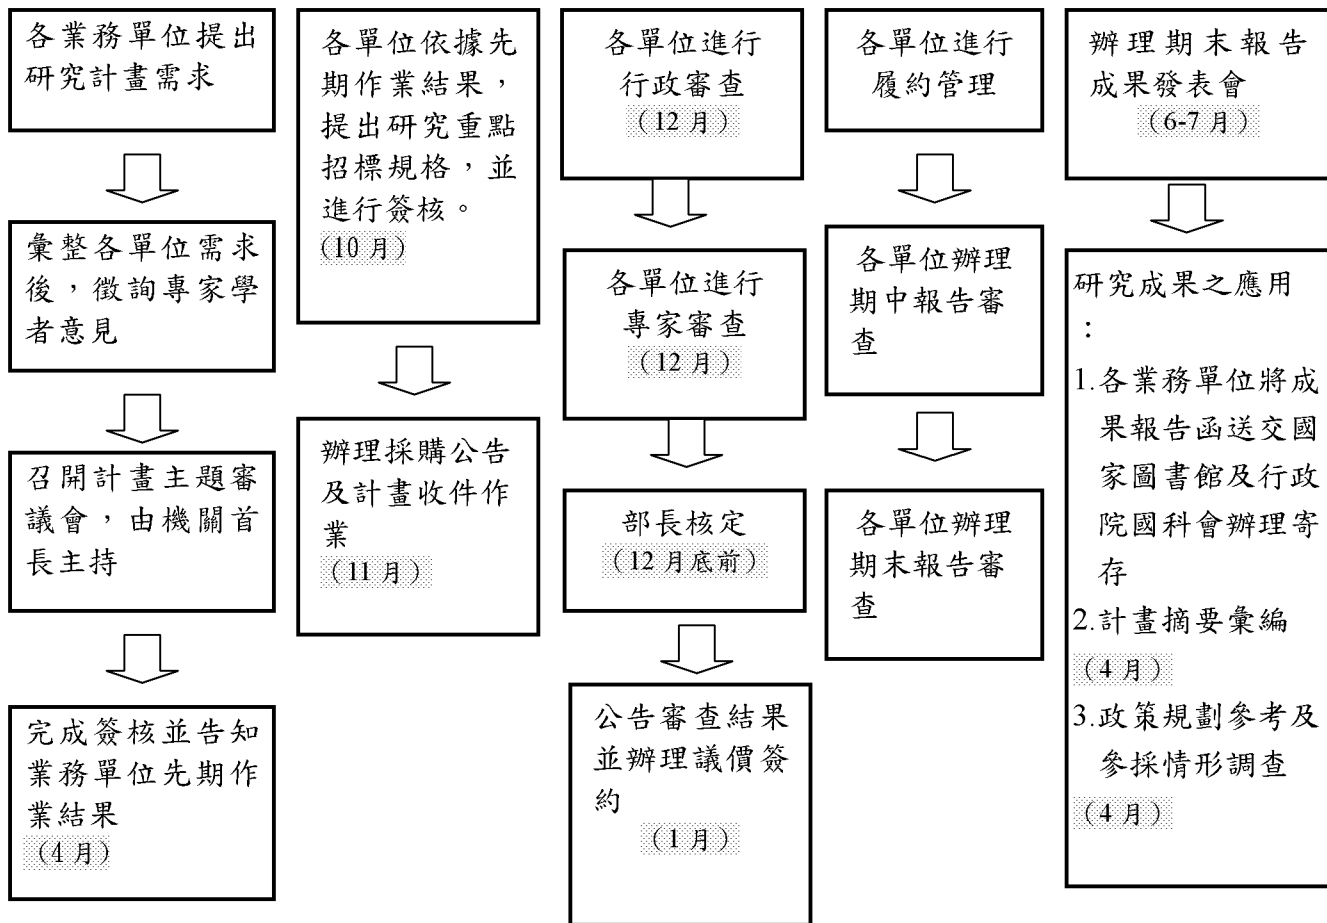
各業務單位提出研究計畫需求

彙整各單位需求後，徵詢專家學者意見

召開計畫主題審議會，由機關首長主持

完成簽核並告知業務單位先期作業結果
（4月）

各單位依據先期作業結果，提出研究重點招標規格，並進行簽核。
（10月）

辦理採購公告及計畫收件作業
（11月）

各單位進行行政審查
（12月）

各單位進行專家審查
（12月）

部長核定
（12月底前）

公告審查結果並辦理議價簽約
（1月）

各單位進行履約管理

各單位辦理期中報告審查

各單位辦理期末報告審查

辦理期末報告成果發表會
（6-7月）

研究成果之應用：
1.各業務單位將成果報告函送交國家圖書館及行政院國科會辦理寄存
2.計畫摘要彙編
（4月）
3.政策規劃參考及參採情形調查
（4月）